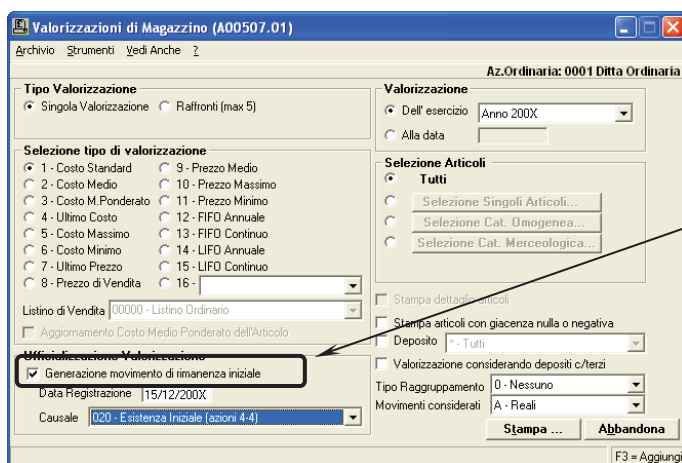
Valorizzazioni di Magazzino (A00507.01)

Archivio Strumenti Vedi Anche ?

Az.Ordinaria: 0001 Ditta Ordinaria

Tipo Valorizzazione
Singola Valorizzazione
Raffronti (max 5)

Selezione tipo di valorizzazione
1 - Costo Standard
2 - Costo Medio
3 - Costo M.Ponderato
4 - Ultimo Costo
5 - Costo Massimo
6 - Costo Minimo
7 - Ultimo Prezzo
8 - Prezzo di Vendita
9 - Prezzo Medio
10 - Prezzo Massimo
11 - Prezzo Minimo
12 - FIFO Annuale
13 - FIFO Continuo
14 - LIFO Annuale
15 - LIFO Continuo
16 -

Listino di Vendita 00000 - Listino Ordinario

Aggiornamento Costo Medio Ponderato dell'Articolo

Ufficializzazione Valorizzazione
Generazione movimento di rimanenza iniziale
Data Registrazione 15/12/200X
Causale 020 - Esistenza Iniziale (azioni 4-4)

Valorizzazione
Dell' esercizio Anno 200X
Alla data

Selezione Articoli
Tutti
Selezione Singoli Articoli...
Selezione Cat. Omogenea...
Selezione Cat. Merceologica...

Stampa dettaglio articoli
Stampa articoli con giacenza nulla o negativa
Deposito * - Tutti
Valorizzazione considerando depositi c/terzi
Tipo Raggruppamento 0 - Nessuno
Movimenti considerati A - Reali

Stampa ...
Abbandona

F3 = Aggiungi